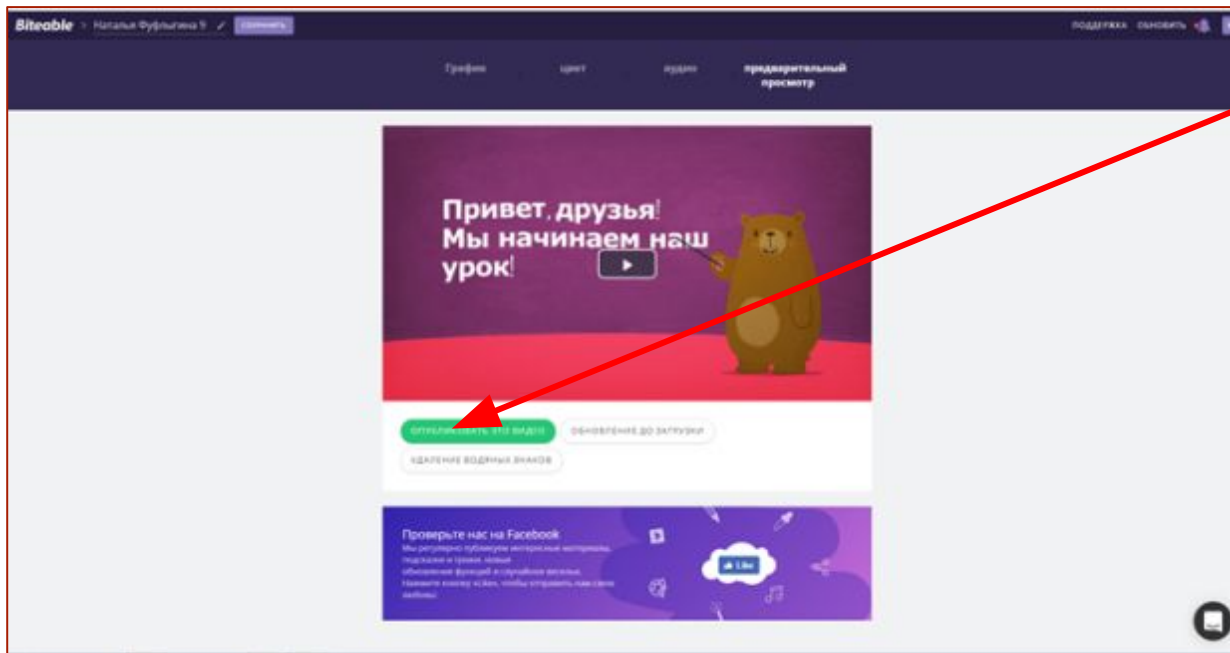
Biteable > Наталья Фуфыгина 9 ✎ СОХРАНИТЬ

ПОДДЕРЖКА ОБНОВИТЬ

Графика цвет аудио предварительный просмотр

Привет, друзья! Мы начинаем наш урок!

ОПУБЛИКОВАТЬ ЭТО ВИДЕО ОБНОВЛЕНИЕ ДО ЗАГРУЗКИ

УДАЛЕНИЕ ВОДЯНЫХ ЗНАКОВ

Проверьте нас на Facebook

Мы регулярно публикуем интересные материалы, подсказки и трюки, новые обновления функций и случайное веселье. Нажмите кнопку «Like», чтобы отправить нам свою любовь.

Like